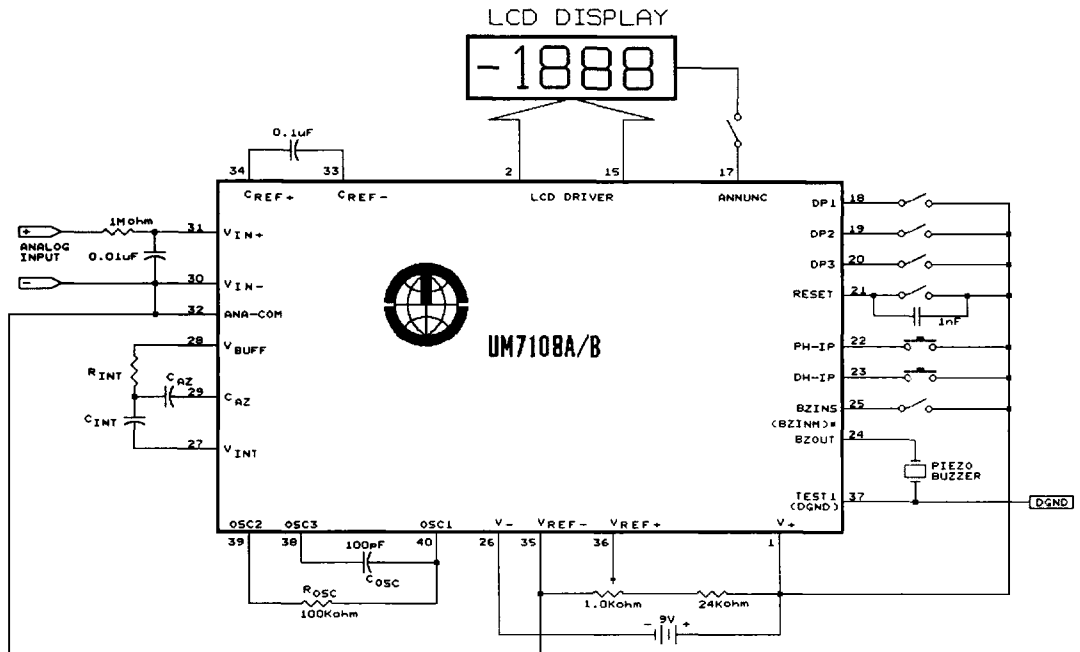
LCD DISPLAY

-1888

0.1uF

34 33 2 15 17

$C_{REF+}$ $C_{REF-}$ LCD DRIVER ANNUNC

+ 1Mohm 31 $V_{IN+}$

ANALOG INPUT 0.01uF

- 30 $V_{IN-}$

32 ANA-COM

28 $V_{BUFF}$

$R_{INT}$ $C_{AZ}$ 29 $C_{AZ}$

$C_{INT}$

27 $V_{INT}$

UM7108A/B

DP1 18

DP2 19

DP3 20

RESET 21

1nF

PH-IP 22

DH-IP 23

BZINS 25

(BZINM)*

BZOUT 24

PIEZO BUZZER

TEST1 (DGND) 37

DGND

OSC2 OSC3 OSC1 V- VREF- VREF+ V+

39 38 100pF 40 26 35 36 1

$C_{OSC}$

$R_{OSC}$

100Kohm

1.0Kohm 24Kohm

- 9V +